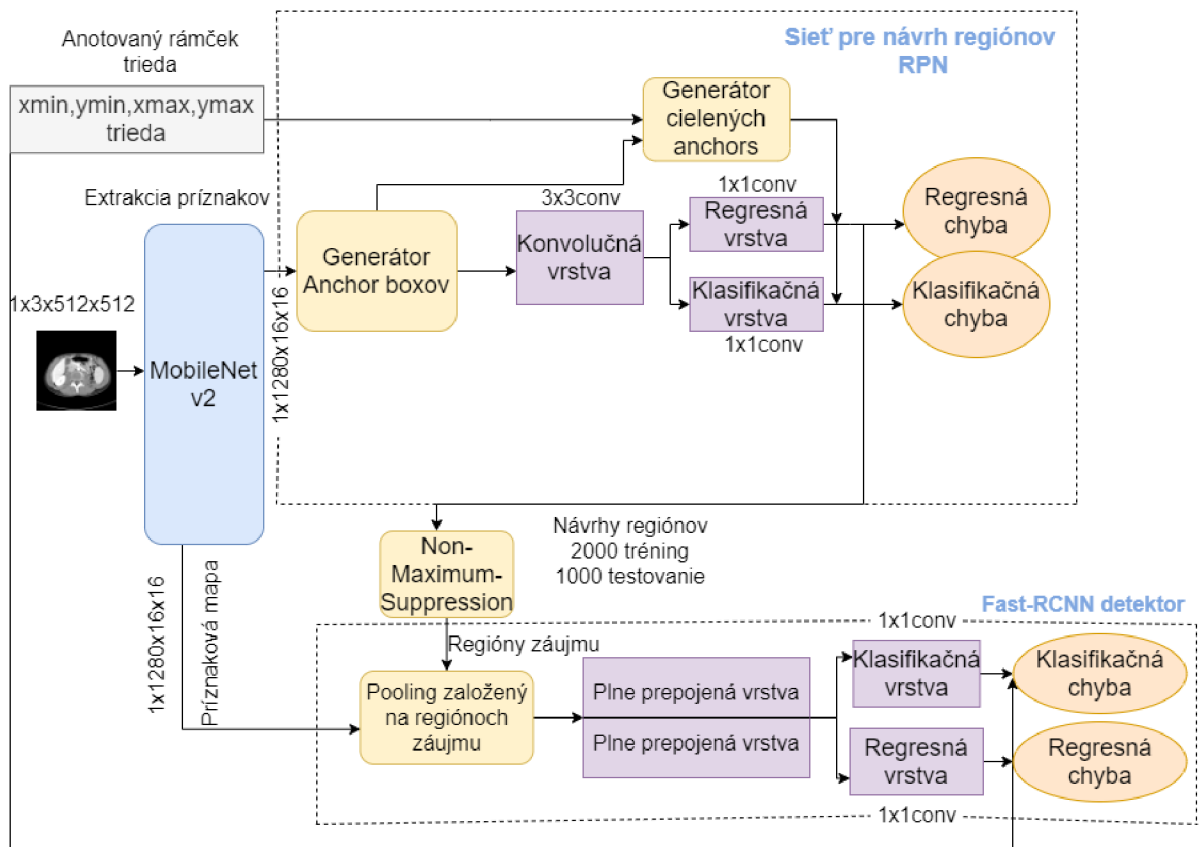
Anotovaný rámček trieda

xmin,ymin,xmax,ymax trieda

Sieť pre návrh regiónov RPN

Generátor cielených anchors

Extrakcia príznakov

3x3conv

1x1conv

Regresná vrstva

Regresná chyba

Generátor Anchor boxov

Konvolučná vrstva

1x3x512x512

1x1280x16x16

Klasifikačná vrstva

Klasifikačná chyba

1x1conv

MobileNet v2

Návrhy regiónov
2000 tréning
1000 testovanie

Non-Maximum-Suppression

Fast-RCNN detektor

1x1conv

1x1280x16x16

Príznaková mapa

Regióny záujmu

Pooling založený na regiónoch záujmu

Plne prepojená vrstva

Plne prepojená vrstva

Klasifikačná vrstva

Klasifikačná chyba

Regresná vrstva

Regresná chyba

1x1conv